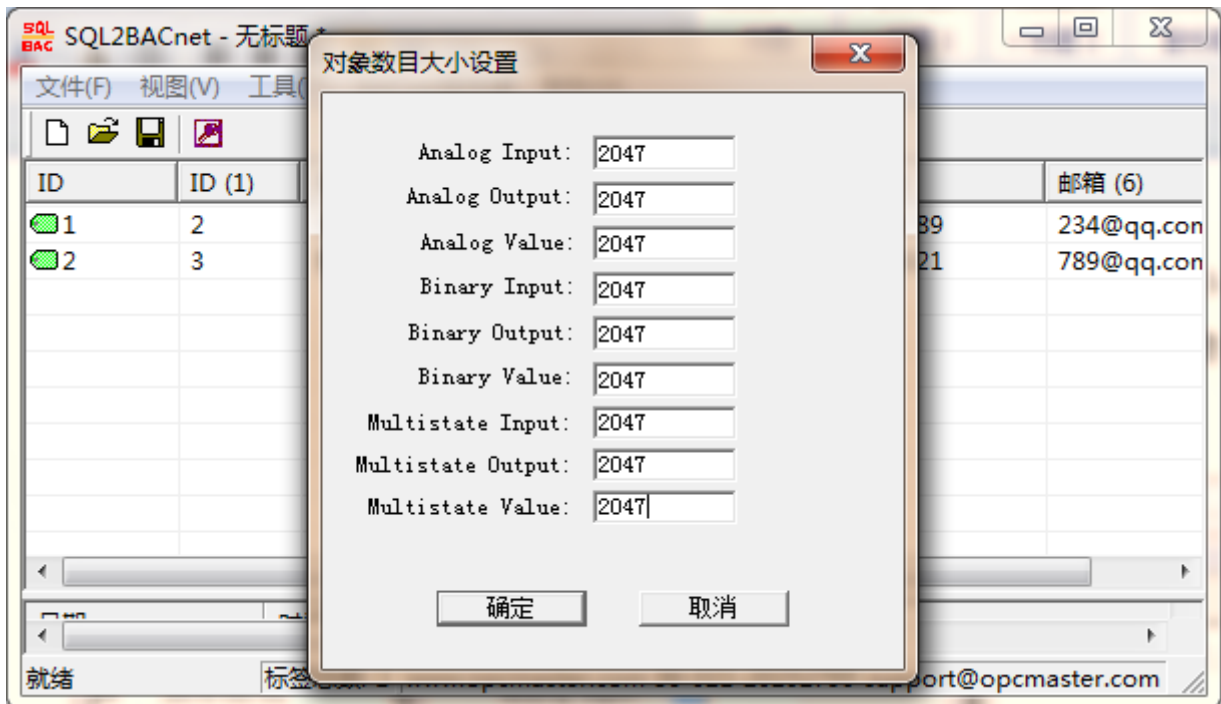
SQL BAC SQL2BACnet - 无标题

文件(F) 视图(V) 工具(

| ID | ID (1) | | 邮箱 (6) |
|---|---|---|---|
| 1 | 2 | 89 | 234@qq.con |
| 2 | 3 | 21 | 789@qq.con |

就绪 标签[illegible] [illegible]port@opcmaster.com

对象数目大小设置

Analog Input: 2047
Analog Output: 2047
Analog Value: 2047
Binary Input: 2047
Binary Output: 2047
Binary Value: 2047
Multistate Input: 2047
Multistate Output: 2047
Multistate Value: 2047

确定 取消